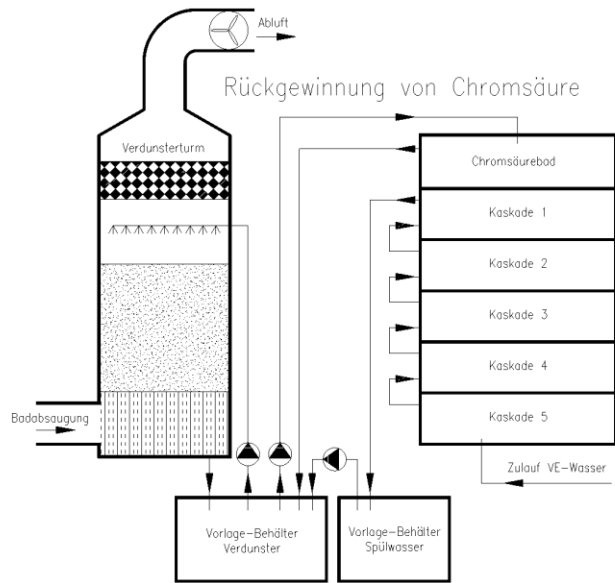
Abluft

Rückgewinnung von Chromsäure

Verdunsterturm

Chromsäurebad

Kaskade 1

Kaskade 2

Kaskade 3

Kaskade 4

Kaskade 5

Badabsaugung

Zulauf VE-Wasser

Vorlage-Behälter Verdunster

Vorlage-Behälter Spülwasser